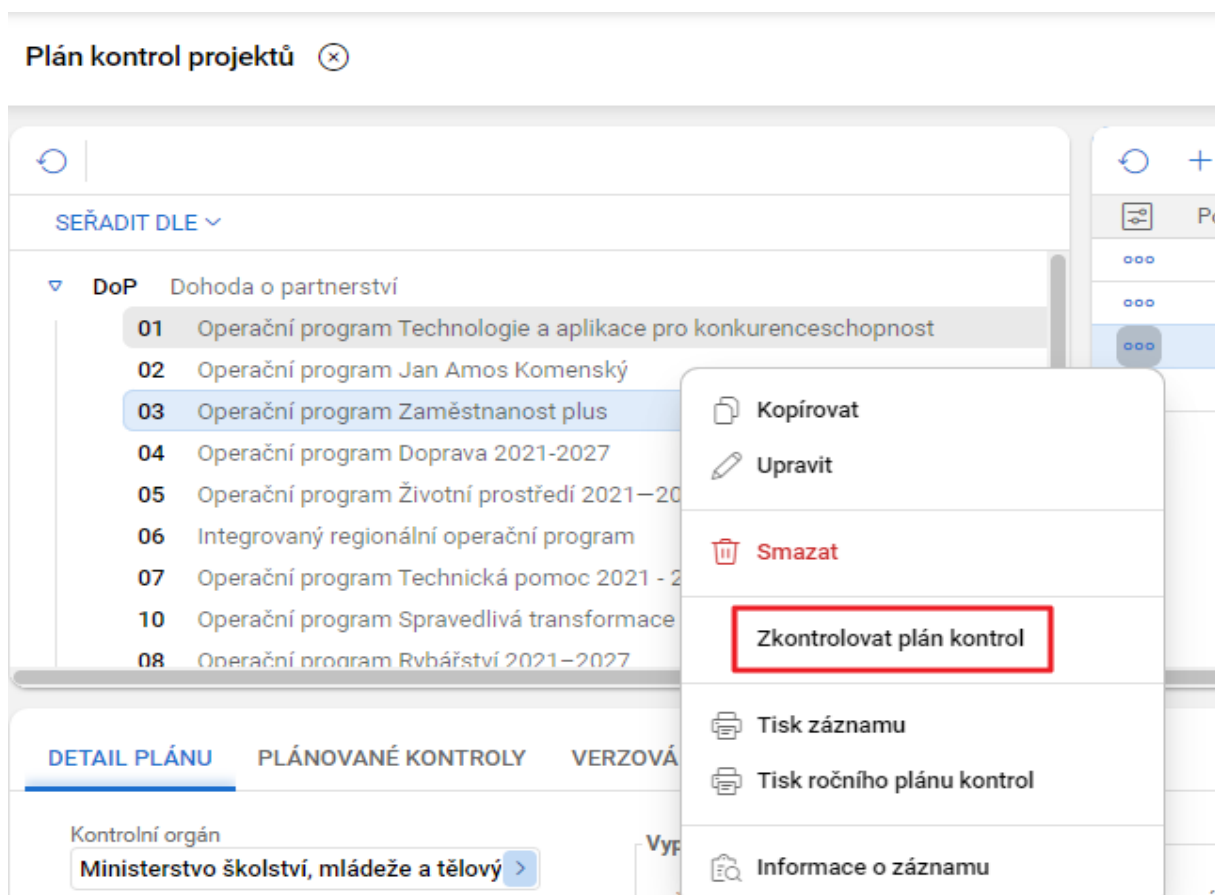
Plán kontrol projektů ⊗

SEŘADIT DLE

DoP Dohoda o partnerství

01 Operační program Technologie a aplikace pro konkurenceschopnost

02 Operační program Jan Amos Komenský

03 Operační program Zaměstnanost plus

04 Operační program Doprava 2021-2027

05 Operační program Životní prostředí 2021—20

06 Integrovaný regionální operační program

07 Operační program Technická pomoc 2021 - 2

10 Operační program Spravedlivá transformace

08 Operační program Rybářství 2021–2027

Po

Kopírovat

Upravit

Smazat

Zkontrolovat plán kontrol

Tisk záznamu

Tisk ročního plánu kontrol

Informace o záznamu

DETAIL PLÁNU PLÁNOVANÉ KONTROLY VERZOVÁ

Kontrolní orgán

Ministerstvo školství, mládeže a tělový

Vyp